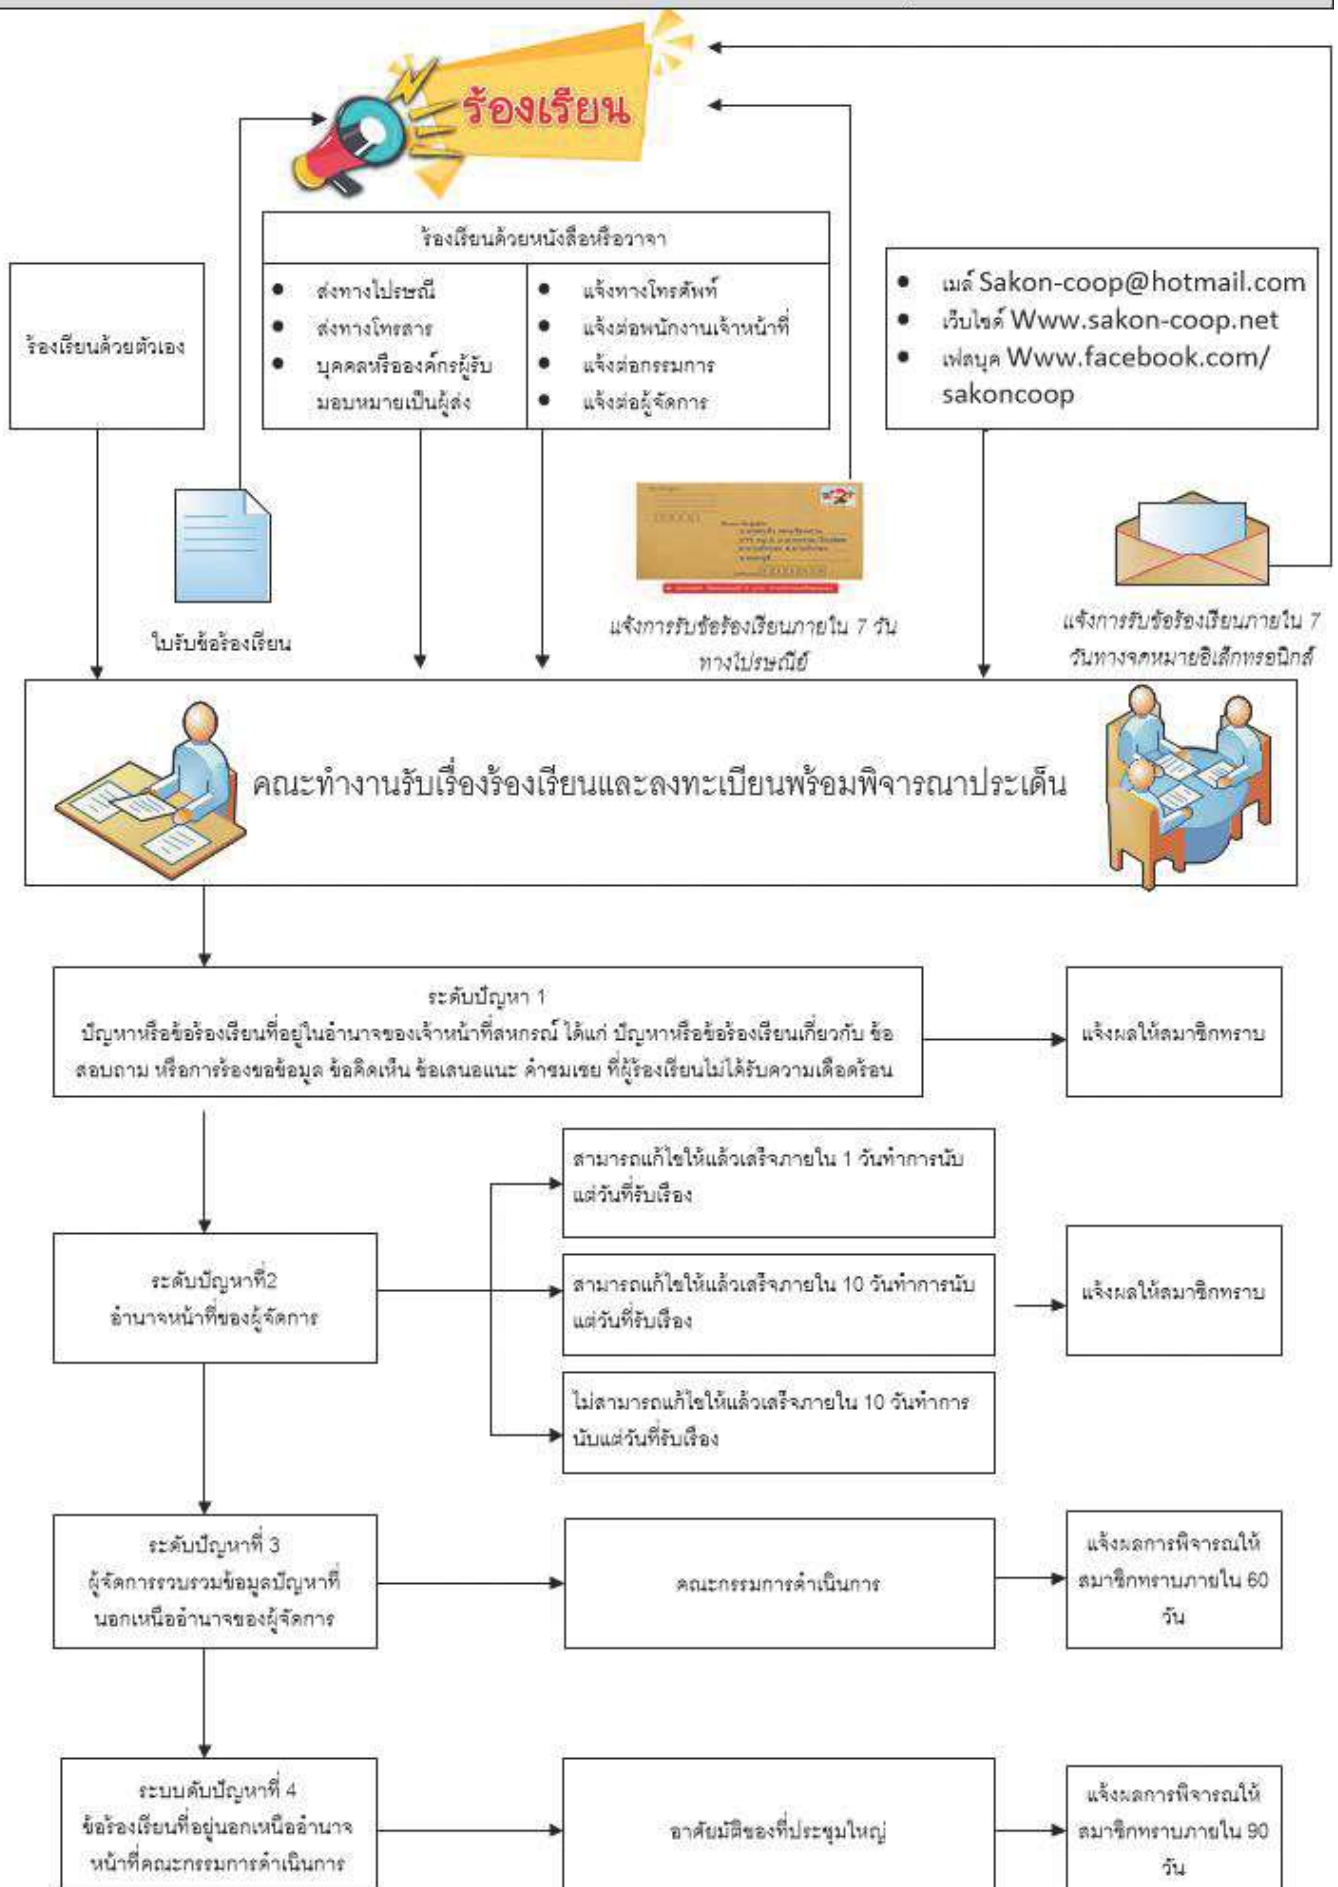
ร้องเรียน

ร้องเรียนด้วยตัวเอง

ร้องเรียนด้วยหนังสือหรือวาจา

- ส่งทางไปรษณี
- ส่งทางโทรสาร
- บุคคลหรือองค์กรผู้รับมอบหมายเป็นผู้ส่ง

- แจ้งทางโทรศัพท์
- แจ้งต่อพนักงานเจ้าหน้าที่
- แจ้งต่อกรรมการ
- แจ้งต่อผู้จัดการ

- เมล์ Sakon-coop@hotmail.com
- เว็บไซต์ Www.sakon-coop.net
- เฟสบุค Www.facebook.com/sakoncoop

ใบรับข้อร้องเรียน

แจ้งการรับข้อร้องเรียนภายใน 7 วัน ทางไปรษณีย์

แจ้งการรับข้อร้องเรียนภายใน 7 วันทางจดหมายอิเล็กทรอนิกส์

คณะทำงานรับเรื่องร้องเรียนและลงทะเบียนพร้อมพิจารณาประเด็น

ระดับปัญหา 1
ปัญหาหรือข้อร้องเรียนที่อยู่ในอำนาจของเจ้าหน้าที่สหกรณ์ ได้แก่ ปัญหาหรือข้อร้องเรียนเกี่ยวกับ ข้อสอบถาม หรือการร้องขอข้อมูล ข้อคิดเห็น ข้อเสนอแนะ คำชมเชย ที่ผู้ร้องเรียนไม่ได้รับความเดือดร้อน

แจ้งผลให้สมาชิกทราบ

ระดับปัญหาที่2
อำนาจหน้าที่ของผู้จัดการ

สามารถแก้ไขให้แล้วเสร็จภายใน 1 วันทำการนับแต่วันที่รับเรื่อง

สามารถแก้ไขให้แล้วเสร็จภายใน 10 วันทำการนับแต่วันที่รับเรื่อง

ไม่สามารถแก้ไขให้แล้วเสร็จภายใน 10 วันทำการนับแต่วันที่รับเรื่อง

แจ้งผลให้สมาชิกทราบ

ระดับปัญหาที่ 3
ผู้จัดการรวบรวมข้อมูลปัญหาที่นอกเหนืออำนาจของผู้จัดการ

คณะกรรมการดำเนินการ

แจ้งผลการพิจารณให้สมาชิกทราบภายใน 60 วัน

ระบบดับปัญหาที่ 4
ข้อร้องเรียนที่อยู่นอกเหนืออำนาจหน้าที่คณะกรรมการดำเนินการ

อาศัยมติของที่ประชุมใหญ่

แจ้งผลการพิจารณให้สมาชิกทราบภายใน 90 วัน